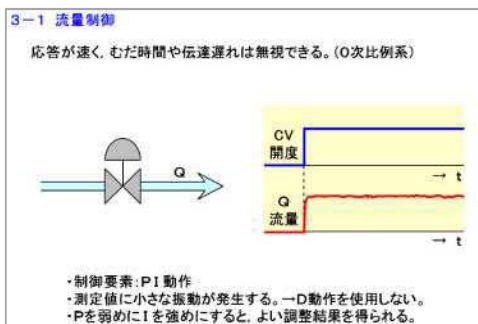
3−1 流量制御

応答が速く、むだ時間や伝達遅れは無視できる。(0次比例系)

Q

CV
開度

→ t

Q
流量

→ t

・制御要素:PI動作
・測定値に小さな振動が発生する。→D動作を使用しない。
・Pを弱めにIを強めにすると、よい調整結果を得られる。